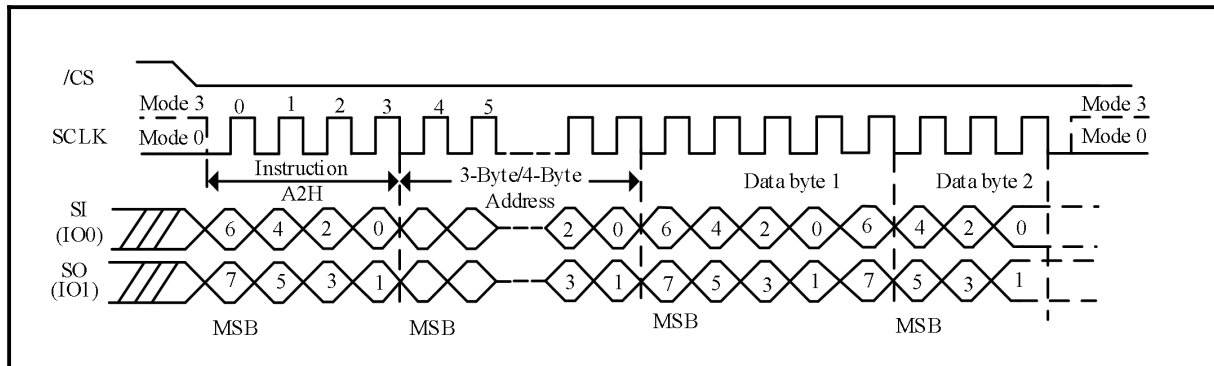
/CS

Mode 3 0 1 2 3 4 5 Mode 3

SCLK Mode 0 Mode 0

Instruction A2H

3-Byte/4-Byte Address

Data byte 1

Data byte 2

SI (IO0) 6 4 2 0 2 0 6 4 2 0 6 4 2 0

SO (IO1) 7 5 3 1 3 1 7 5 3 1 7 5 3 1

MSB MSB MSB MSB